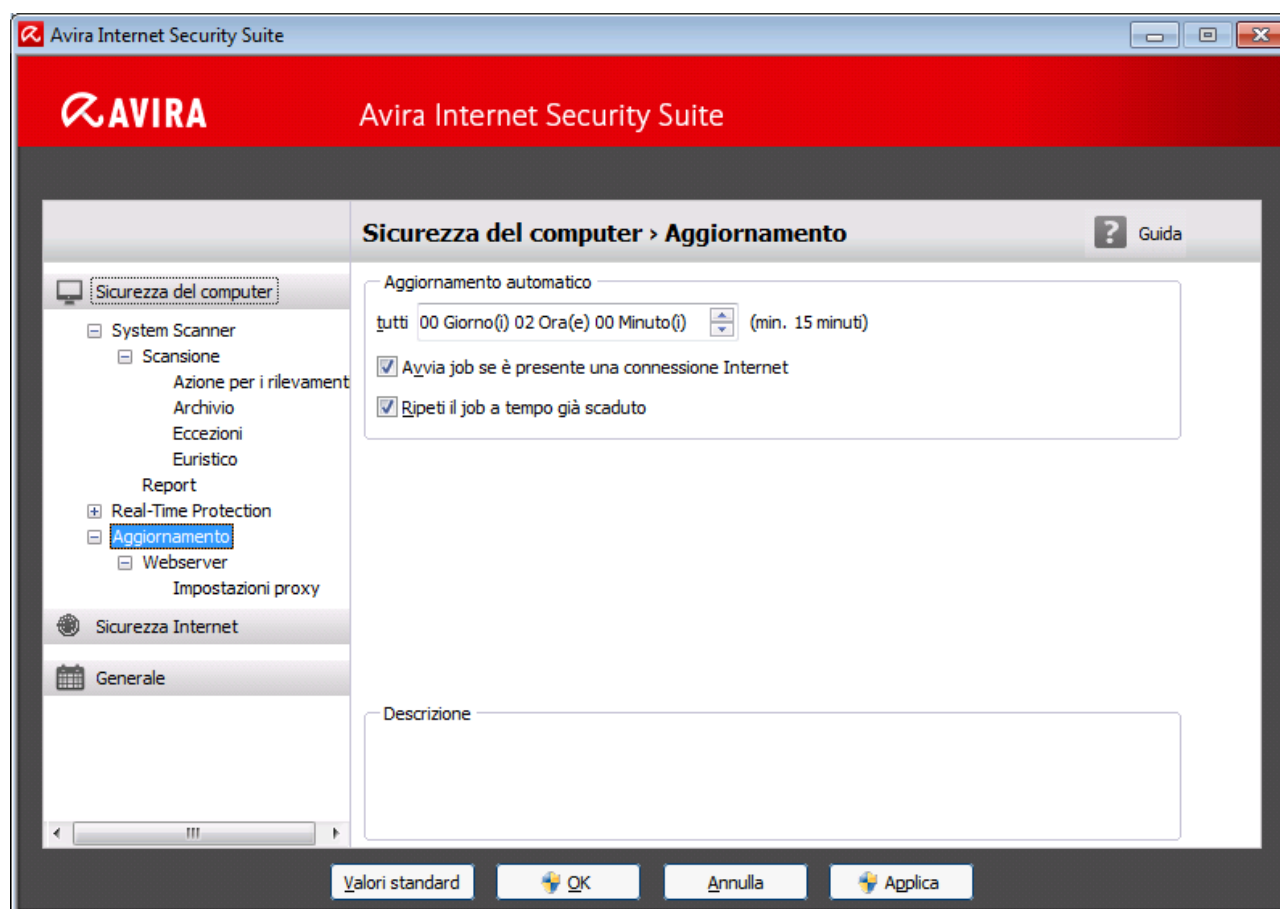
Avira Internet Security Suite

AVIRA

Avira Internet Security Suite

Sicurezza del computer › Aggiornamento

Guida

Sicurezza del computer
System Scanner
Scansione
Azione per i rilevament
Archivio
Eccezioni
Euristico
Report
Real-Time Protection
Aggiornamento
Webserver
Impostazioni proxy
Sicurezza Internet
Generale

Aggiornamento automatico

tutti 00 Giorno(i) 02 Ora(e) 00 Minuto(i) (min. 15 minuti)

Avvia job se è presente una connessione Internet

Ripeti il job a tempo già scaduto

Descrizione

Valori standard
OK
Annulla
Applica